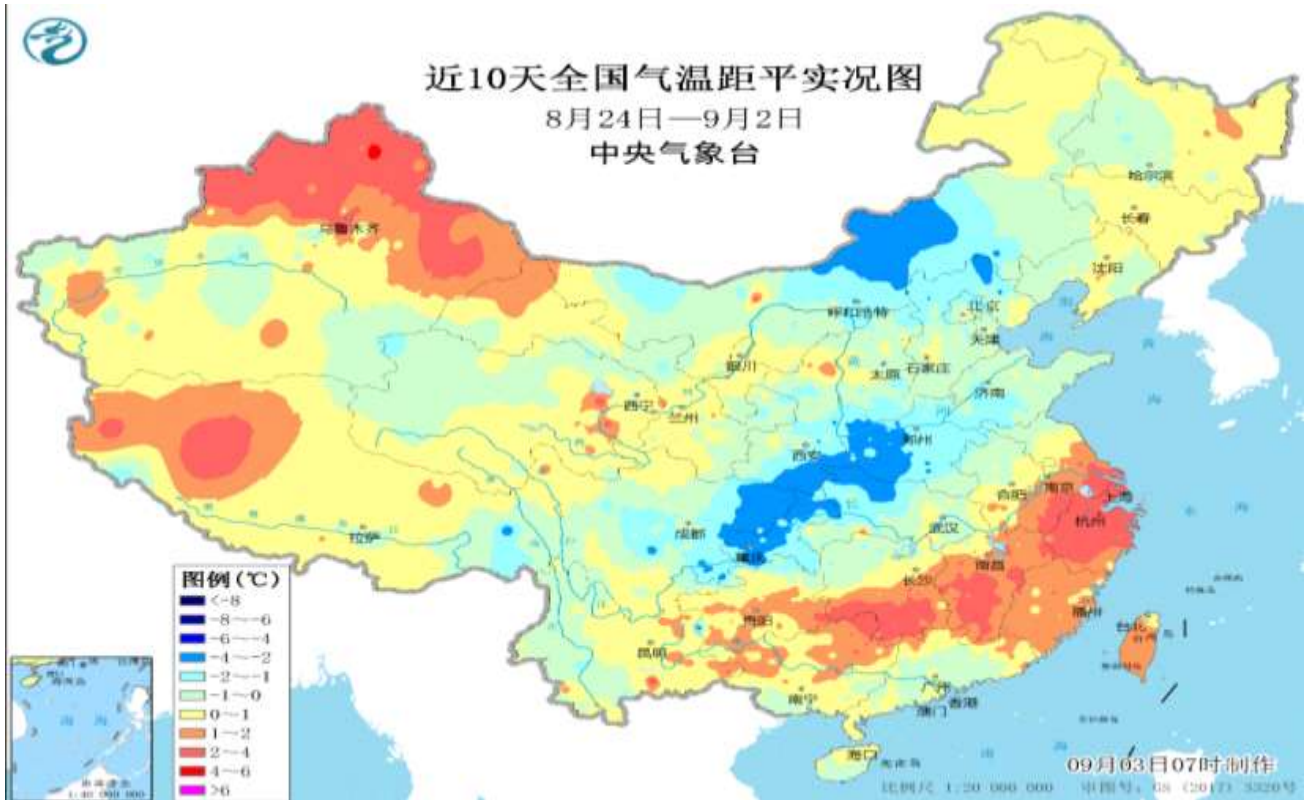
近10天全国气温距平实况图
8月24日—9月2日
中央气象台

哈尔滨
长春
沈阳
乌鲁木齐
呼和浩特
北京
天津
银川
太原
石家庄
济南
西宁
兰州
郑州
西安
合肥
南京
上海
成都
重庆
武汉
杭州
拉萨
长沙
南昌
福州
贵阳
台北
昆明
南宁
广州
香港
澳门
海口

图例（℃）
<-8
-8～-6
-6～-4
-4～-2
-2～-1
-1～0
0～1
1～2
2～4
4～6
>6

09月03日07时制作
比例尺 1:20 000 000
审图号：GS（2017）3320号